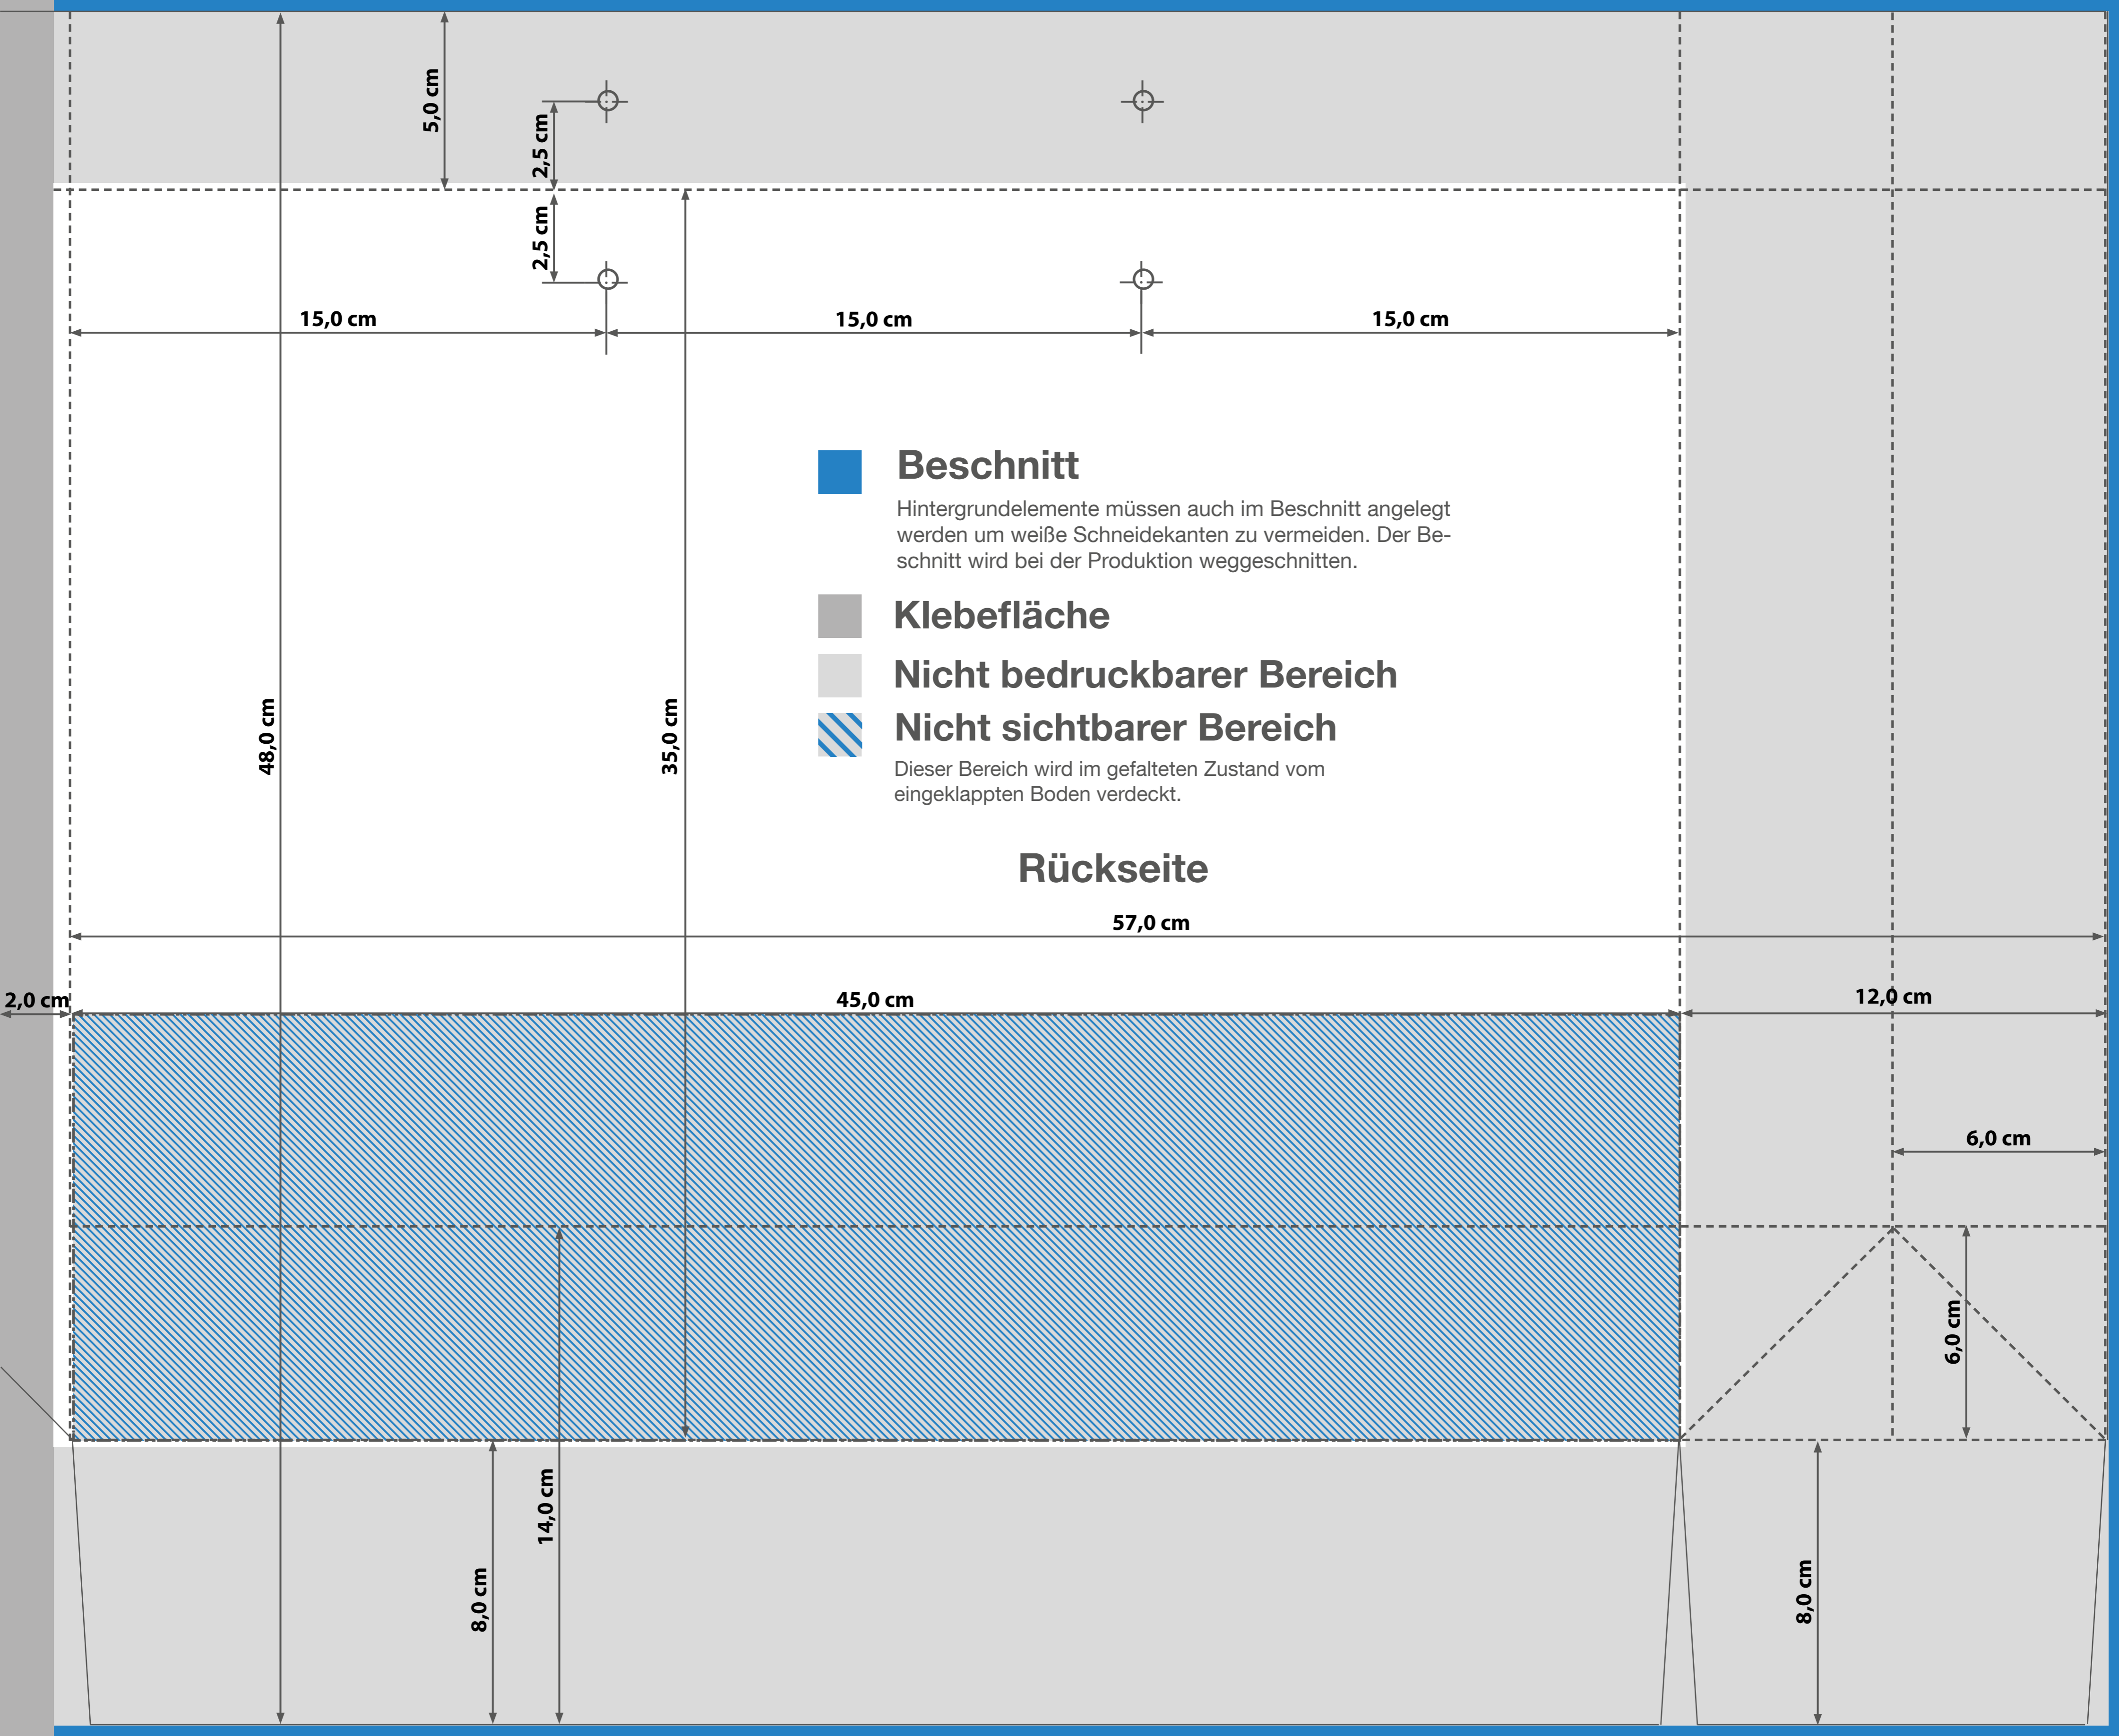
5,0 cm

2,5 cm

2,5 cm

15,0 cm

15,0 cm

15,0 cm

Beschnitt

Hintergrundelemente müssen auch im Beschnitt angelegt werden um weiße Schneidekanten zu vermeiden. Der Beschnitt wird bei der Produktion weggeschnitten.

Klebefläche

Nicht bedruckbarer Bereich

Nicht sichtbarer Bereich

Dieser Bereich wird im gefalteten Zustand vom eingeklappten Boden verdeckt.

48,0 cm

35,0 cm

Rückseite

57,0 cm

2,0 cm

45,0 cm

12,0 cm

6,0 cm

6,0 cm

14,0 cm

8,0 cm

8,0 cm